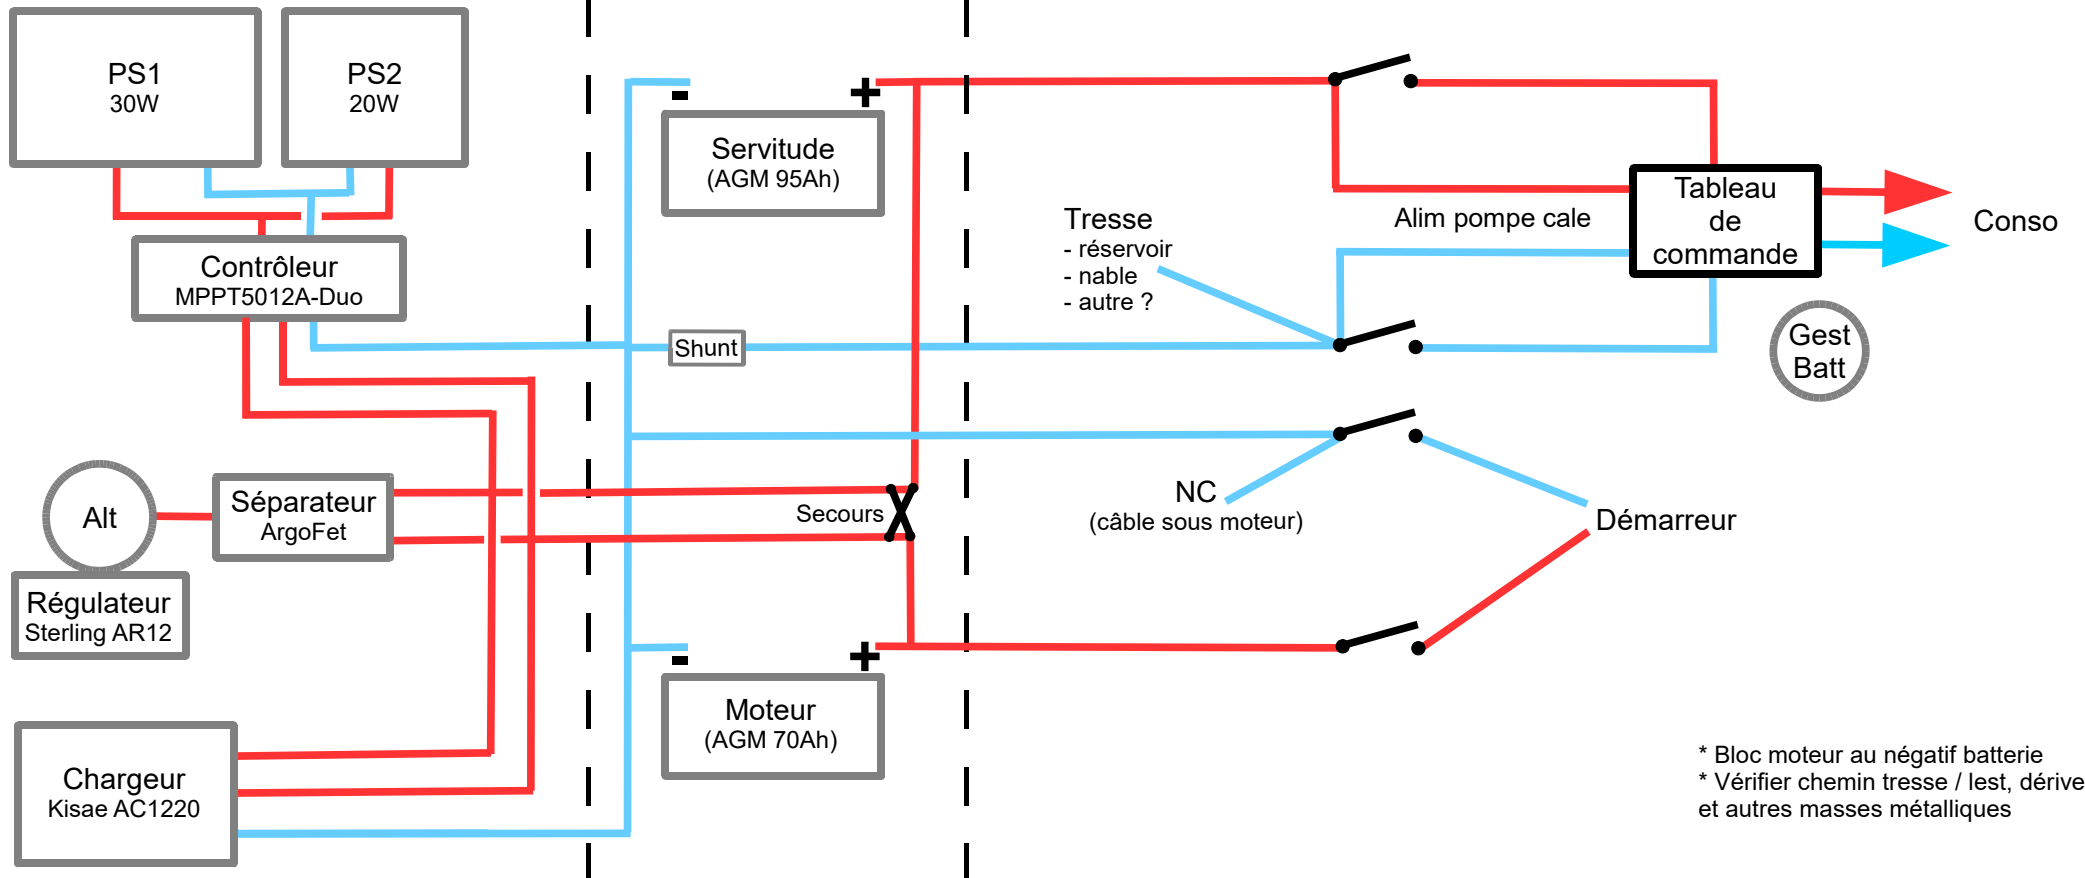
PS1
30W

PS2
20W

Contrôleur
MPPT5012A-Duo

Alt

Régulateur
Sterling AR12

Séparateur
ArgoFet

Chargeur
Kisae AC1220

-
+
Servitude
(AGM 95Ah)

Shunt

Secours

X

-
+
Moteur
(AGM 70Ah)

Tresse
- réservoir
- nable
- autre ?

Alim pompe cale

Tableau
de
commande

Conso

Gest
Batt

NC
(câble sous moteur)

Démarreur

* Bloc moteur au négatif batterie
* Vérifier chemin tresse / lest, dérive et autres masses métalliques